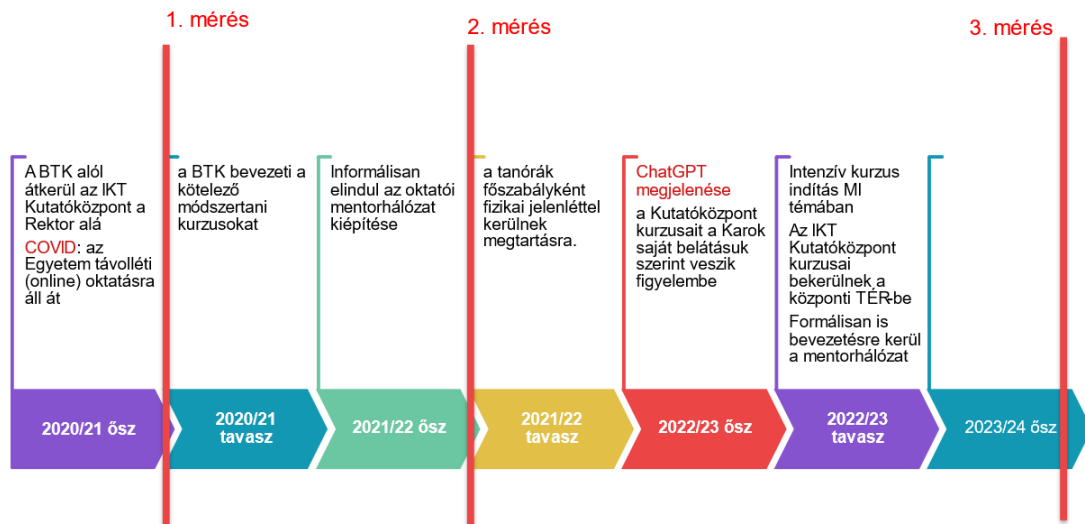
1. mérés

2. mérés

3. mérés

A BTK alól átkerül az IKT Kutatóközpont a Rektor alá

COVID: az Egyetem távolléti (online) oktatásra áll át

a BTK bevezeti a kötelező módszertani kurzusokat

Informálisan elindul az oktatói mentorhálózat kiépítése

a tanórák főszabályként fizikai jelenléttel kerülnek megtartásra.

ChatGPT megjelenése

a Kutatóközpont kurzusait a Karok saját belátásuk szerint veszik figyelembe

Intenzív kurzus indítás MI témában

Az IKT Kutatóközpont kurzusai bekerülnek a központi TÉR-be

Formálisan is bevezetésre kerül a mentorhálózat

2020/21 ősz

2020/21 tavasz

2021/22 ősz

2021/22 tavasz

2022/23 ősz

2022/23 tavasz

2023/24 ősz